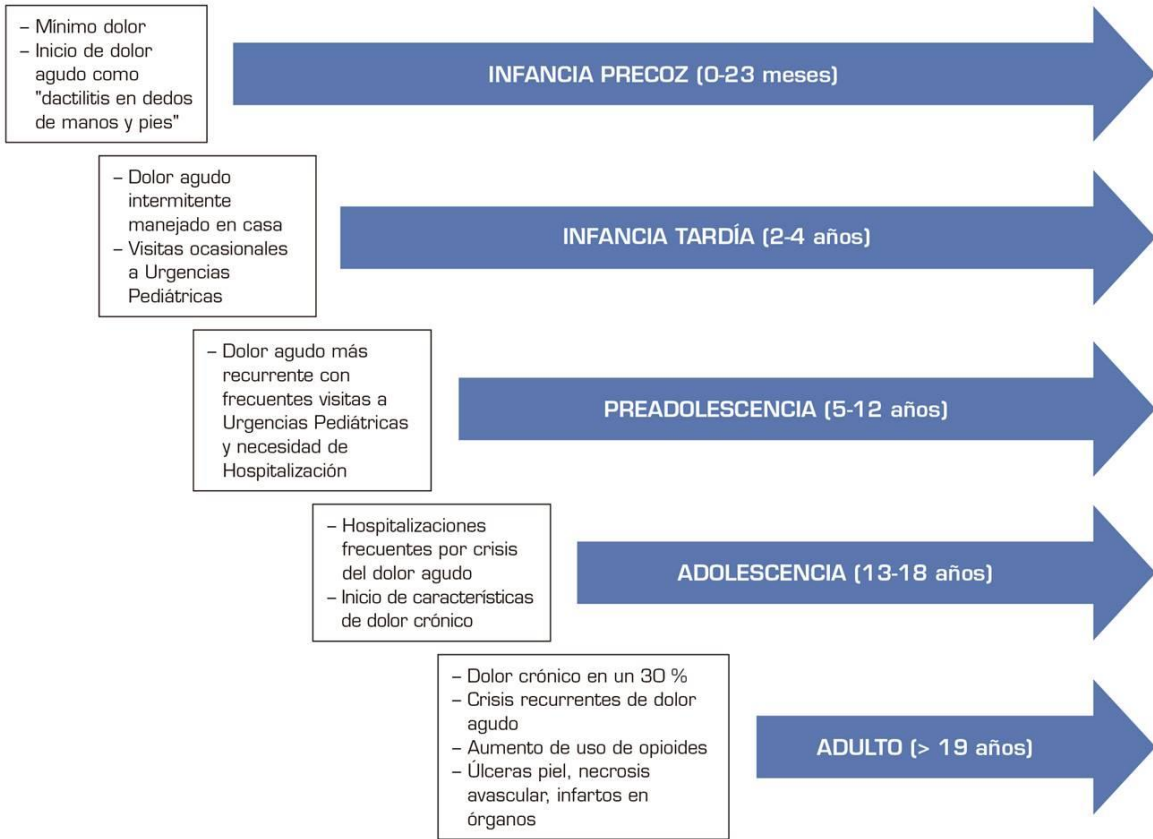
– Mínimo dolor
– Inicio de dolor agudo como "dactilitis en dedos de manos y pies"

INFANCIA PRECOZ (0-23 meses)

– Dolor agudo intermitente manejado en casa
– Visitas ocasionales a Urgencias Pediátricas

INFANCIA TARDÍA (2-4 años)

– Dolor agudo más recurrente con frecuentes visitas a Urgencias Pediátricas y necesidad de Hospitalización

PREADOLESCENCIA (5-12 años)

– Hospitalizaciones frecuentes por crisis del dolor agudo
– Inicio de características de dolor crónico

ADOLESCENCIA (13-18 años)

– Dolor crónico en un 30 %
– Crisis recurrentes de dolor agudo
– Aumento de uso de opioides
– Úlceras piel, necrosis avascular, infartos en órganos

ADULTO (> 19 años)